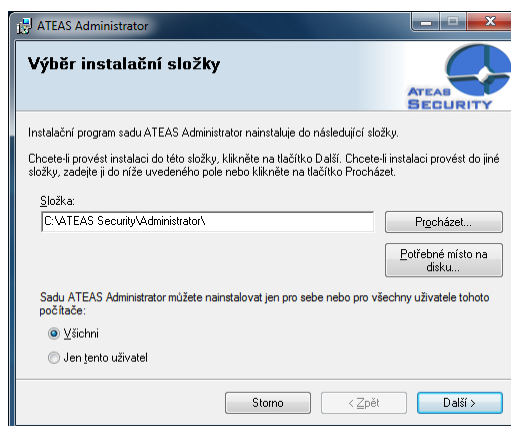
ATEAS Administrator

Výběr instalační složky

ATEAS SECURITY

Instalační program sadu ATEAS Administrator nainstaluje do následující složky.

Chcete-li provést instalaci do této složky, klikněte na tlačítko Další. Chcete-li instalaci provést do jiné složky, zadejte ji do níže uvedeného pole nebo klikněte na tlačítko Procházet.

Složka:

C:\ATEAS Security\Administrator\

Procházet...

Potřebné místo na disku...

Sadu ATEAS Administrator můžete nainstalovat jen pro sebe nebo pro všechny uživatele tohoto počítače:

Všichni

Jen tento uživatel

Storno

< Zpět

Další >